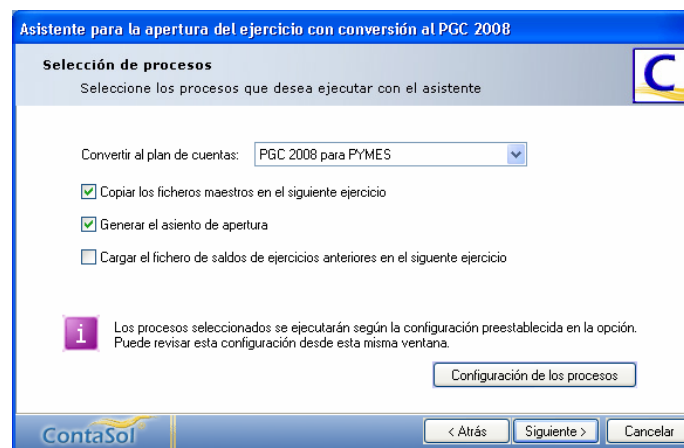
Asistente para la apertura del ejercicio con conversión al PGC 2008

Selección de procesos

Seleccione los procesos que desea ejecutar con el asistente

Convertir al plan de cuentas: PGC 2008 para PYMES

Copiar los ficheros maestros en el siguiente ejercicio

Generar el asiento de apertura

Cargar el fichero de saldos de ejercicios anteriores en el siguente ejercicio

Los procesos seleccionados se ejecutarán según la configuración preestablecida en la opción. Puede revisar esta configuración desde esta misma ventana.

Configuración de los procesos

ContaSol

< Atrás

Siguiente >

Cancelar